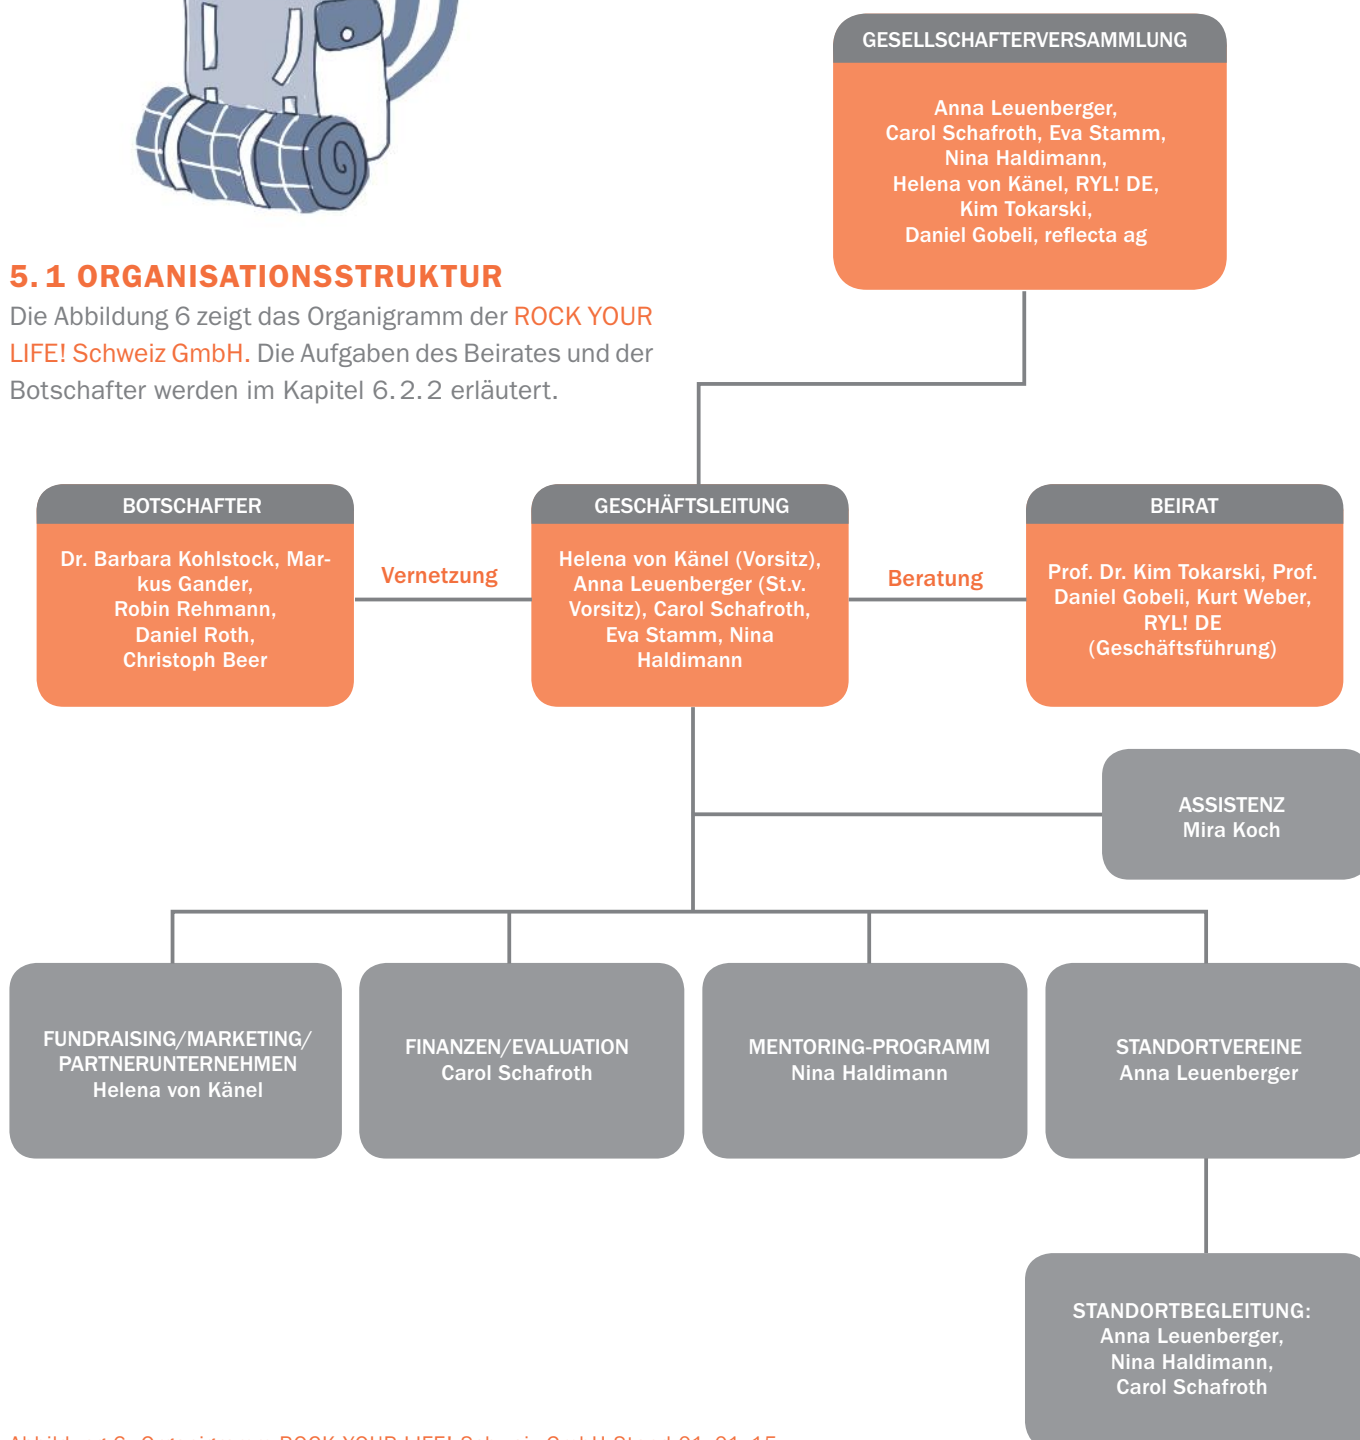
GESELLSCHAFTERVERSAMMLUNG

Anna Leuenberger, Carol Schafroth, Eva Stamm, Nina Haldimann, Helena von Känel, RYL! DE, Kim Tokarski, Daniel Gobeli, reflecta ag

5. 1 ORGANISATIONSSTRUKTUR

Die Abbildung 6 zeigt das Organigramm der ROCK YOUR LIFE! Schweiz GmbH. Die Aufgaben des Beirates und der Botschafter werden im Kapitel 6. 2. 2 erläutert.

BOTSCHAFTER

Dr. Barbara Kohlstock, Markus Gander, Robin Rehmann, Daniel Roth, Christoph Beer

Vernetzung

GESCHÄFTSLEITUNG

Helena von Känel (Vorsitz), Anna Leuenberger (St.v. Vorsitz), Carol Schafroth, Eva Stamm, Nina Haldimann

Beratung

BEIRAT

Prof. Dr. Kim Tokarski, Prof. Daniel Gobeli, Kurt Weber, RYL! DE (Geschäftsführung)

ASSISTENZ
Mira Koch

FUNDRAISING/MARKETING/ PARTNERUNTERNEHMEN
Helena von Känel

FINANZEN/EVALUATION
Carol Schafroth

MENTORING-PROGRAMM
Nina Haldimann

STANDORTVEREINE
Anna Leuenberger

STANDORTBEGLEITUNG:
Anna Leuenberger, Nina Haldimann, Carol Schafroth

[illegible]